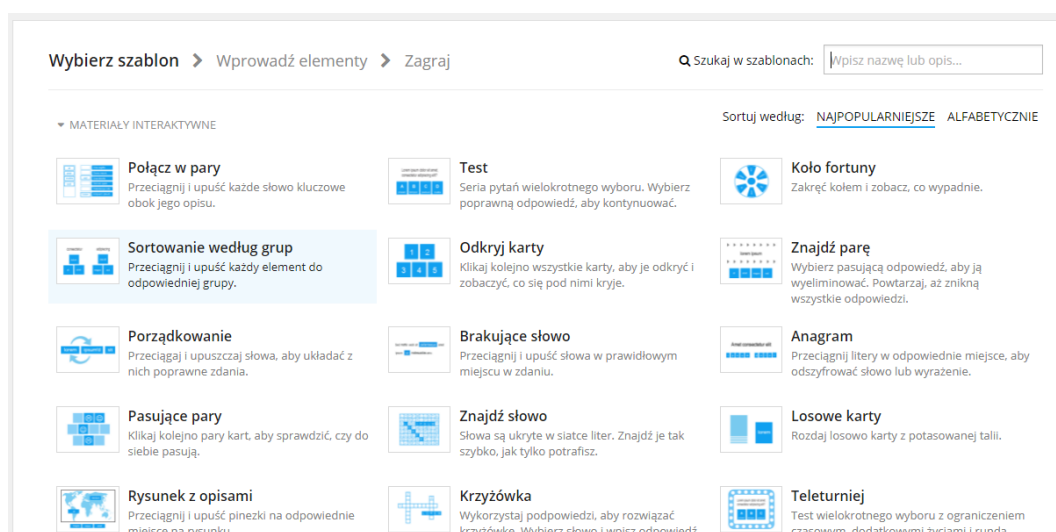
Wybierz szablon > Wprowadź elementy > Zagraj

Szukaj w szablonach: Wpisz nazwę lub opis...

MATERIAŁY INTERAKTYWNE

Sortuj według: NAJPOPULARNIEJSZE ALFABETYCZNIE

Połącz w pary
Przeciągnij i upuść każde słowo kluczowe obok jego opisu.

Test
Seria pytań wielokrotnego wyboru. Wybierz poprawną odpowiedź, aby kontynuować.

Koło fortuny
Zakręć kołem i zobacz, co wypadnie.

Sortowanie według grup
Przeciągnij i upuść każdy element do odpowiedniej grupy.

Odkryj karty
Klikaj kolejno wszystkie karty, aby je odkryć i zobaczyć, co się pod nimi kryje.

Znajdź parę
Wybierz pasującą odpowiedź, aby ją wyeliminować. Powtarzaj, aż znikną wszystkie odpowiedzi.

Porządkowanie
Przeciągaj i upuszczaj słowa, aby układać z nich poprawne zdania.

Brakujące słowo
Przeciągnij i upuść słowa w prawidłowym miejscu w zdaniu.

Anagram
Przeciągnij litery w odpowiednie miejsce, aby odszyfrować słowo lub wyrażenie.

Pasujące pary
Klikaj kolejno pary kart, aby sprawdzić, czy do siebie pasują.

Znajdź słowo
Słowa są ukryte w siatce liter. Znajdź je tak szybko, jak tylko potrafisz.

Losowe karty
Rozdaj losowo karty z potasowanej talii.

Rysunek z opisami
Przeciągnij i upuść pinezki na odpowiednie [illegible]

Krzyżówka
Wykorzystaj podpowiedzi, aby rozwiązać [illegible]

Teleturniej
Test wielokrotnego wyboru z ograniczeniem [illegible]